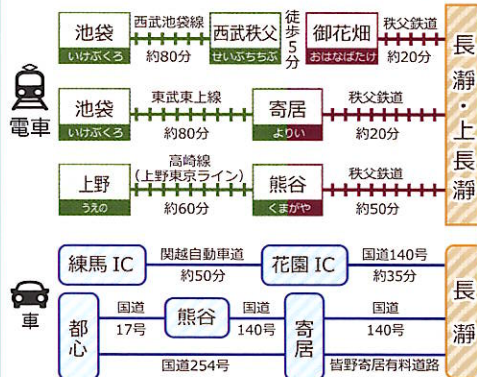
電車

池袋
いけぶくろ
西武池袋線
約80分
西武秩父
せいぶちちぶ
徒歩5分
御花畑
おはなばたけ
秩父鉄道
約20分

池袋
いけぶくろ
東武東上線
約80分
寄居
よりい
秩父鉄道
約20分

上野
うえの
高崎線
（上野東京ライン）
約60分
熊谷
くまがや
秩父鉄道
約50分

長瀞・上長瀞

車

練馬 IC
関越自動車道
約50分
花園 IC
国道140号
約35分

都心
国道
17号
熊谷
国道
140号
寄居
国道
140号
国道254号
皆野寄居有料道路

長瀞